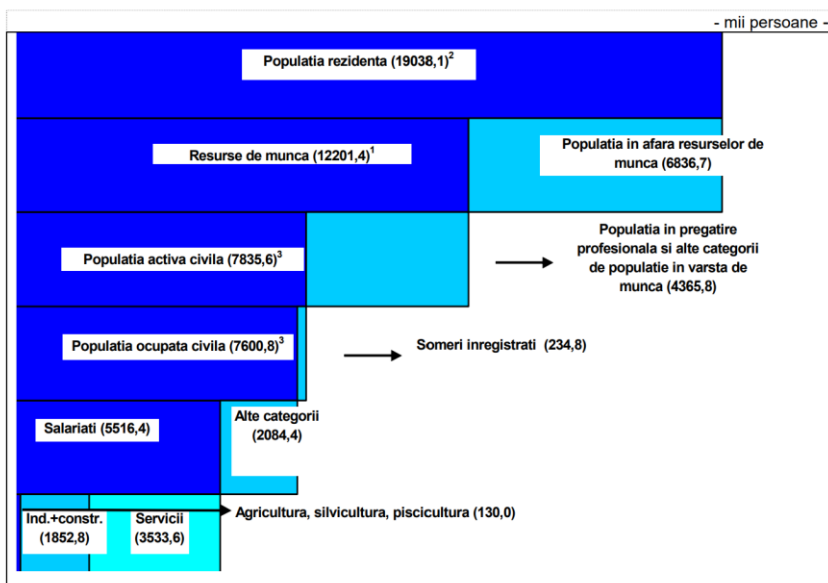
- mii persoane -

Populatia rezidenta (19038,1)$^2$

Resurse de munca (12201,4)$^1$

Populatia in afara resurselor de munca (6836,7)

Populatia activa civila (7835,6)$^3$

Populatia in pregatire profesionala si alte categorii de populatie in varsta de munca (4365,8)

Populatia ocupata civila (7600,8)$^3$

Someri inregistrati (234,8)

Salariati (5516,4)

Alte categorii (2084,4)

Ind.+constr. (1852,8)

Servicii (3533,6)

Agricultura, silvicultura, piscicultura (130,0)